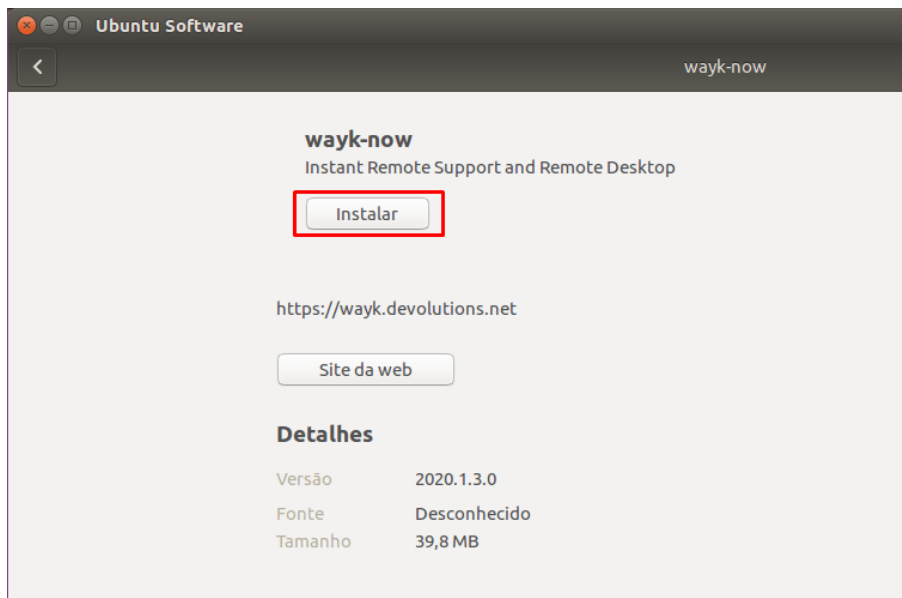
Ubuntu Software

wayk-now

wayk-now
Instant Remote Support and Remote Desktop

Instalar

https://wayk.devolutions.net

Site da web

Detalhes

| Versão | 2020.1.3.0 |
|---|---|
| Fonte | Desconhecido |
| Tamanho | 39,8 MB |